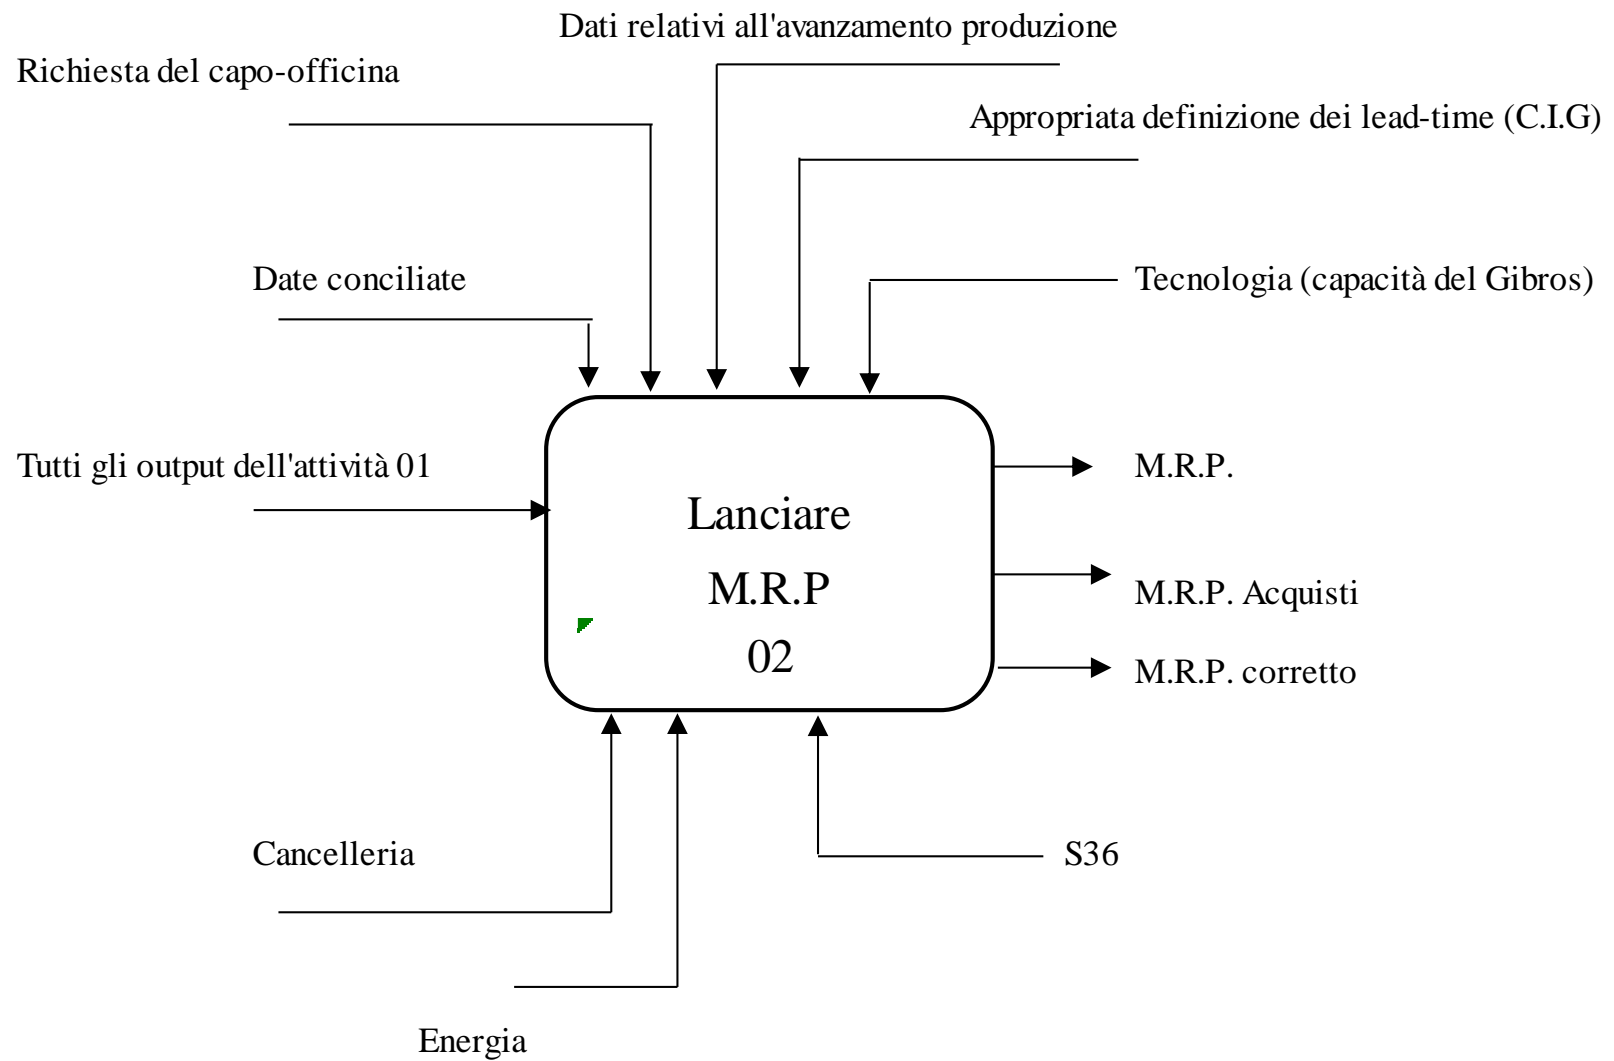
Dati relativi all'avanzamento produzione

Richiesta del capo-officina

Appropriata definizione dei lead-time (C.I.G)

Date conciliate

Tecnologia (capacità del Gibros)

Tutti gli output dell'attività 01

Lanciare
M.R.P
02

M.R.P.

M.R.P. Acquisti

M.R.P. corretto

Cancelleria

S36

Energia